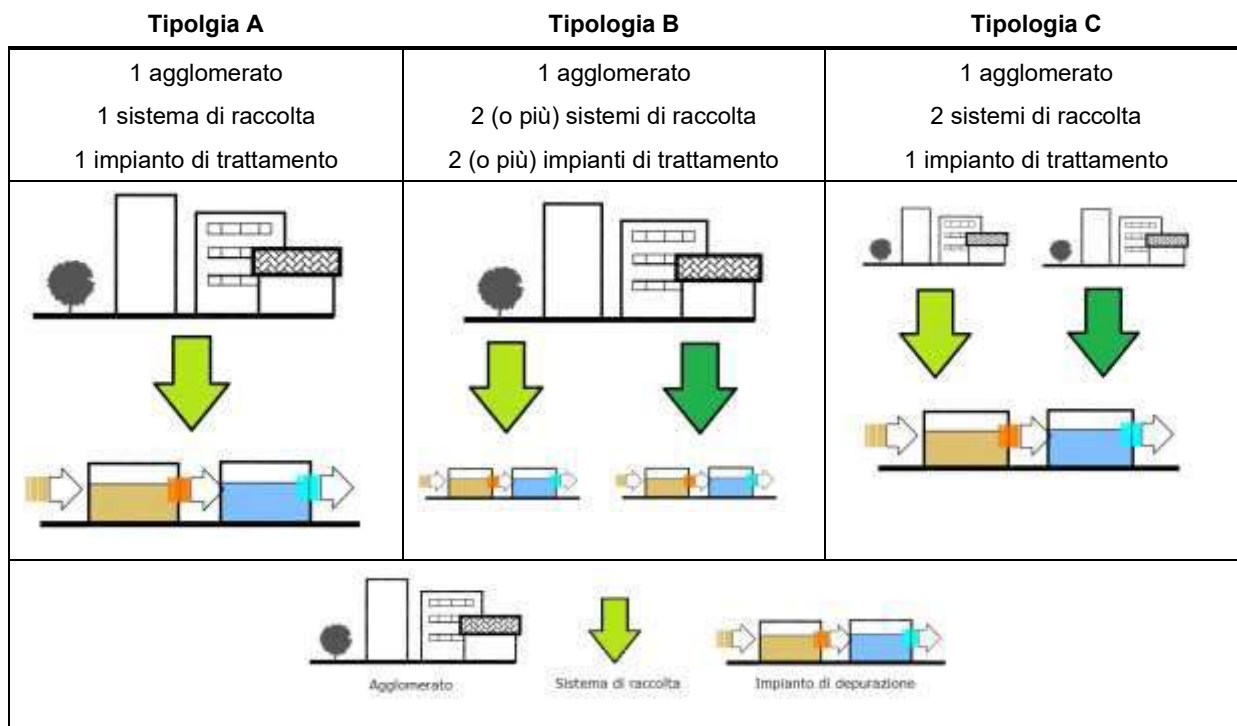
| Tipolgia A | Tipologia B | Tipologia C |
|---|---|---|
| 1 agglomerato<br>1 sistema di raccolta<br>1 impianto di trattamento | 1 agglomerato<br>2 (o più) sistemi di raccolta<br>2 (o più) impianti di trattamento | 1 agglomerato<br>2 sistemi di raccolta<br>1 impianto di trattamento |

Agglomerato Sistema di raccolta Impianto di depurazione